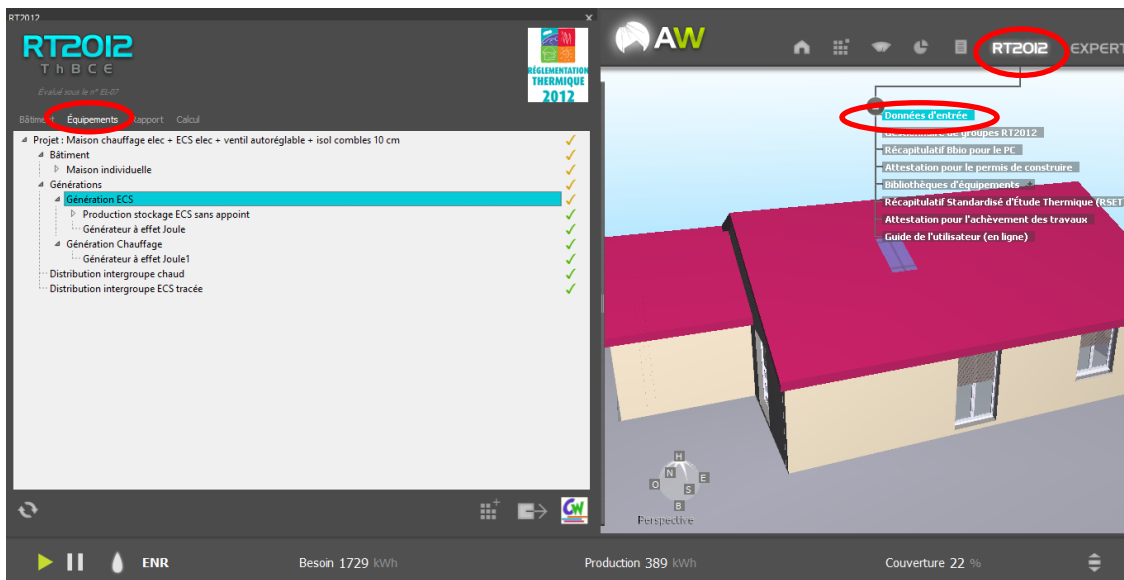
RT2012

RT2012
ThBCE
Évalué sous le n° EL-07

RÉGLEMENTATION THERMIQUE 2012

Bâtiment Équipements Rapport Calcul

Projet : Maison chauffage elec + ECS elec + ventil autoréglable + isol combles 10 cm
Bâtiment
Maison individuelle
Générations
Génération ECS
Production stockage ECS sans appoint
Générateur à effet Joule
Génération Chauffage
Générateur à effet Joule1
Distribution intergroupe chaud
Distribution intergroupe ECS tracée

AW

RT2012 EXPERT

Données d'entrée
Gestionnaire de groupes RT2012
Récapitulatif Bbio pour le PC
Attestation pour le permis de construire
Bibliothèques d'équipements
Récapitulatif Standardisé d'Étude Thermique (RSET
Attestation pour l'achèvement des travaux
Guide de l'utilisateur (en ligne)

H
N
O
E
S
B
Perspective

ENR

Besoin 1729 kWh

Production 389 kWh

Couverture 22 %